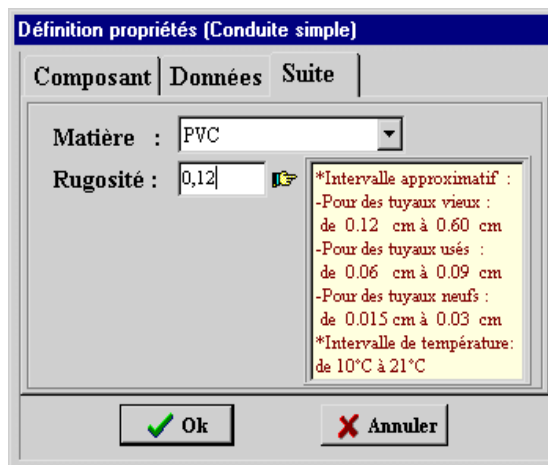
Définition propriétés (Conduite simple)

Composant | Données | Suite

Matière : PVC

Rugosité : 0,12

*Intervalle approximatif :
-Pour des tuyaux vieux :
de 0.12 cm à 0.60 cm
-Pour des tuyaux usés :
de 0.06 cm à 0.09 cm
-Pour des tuyaux neufs :
de 0.015 cm à 0.03 cm
*Intervalle de température:
de 10°C à 21°C

Ok

Annuler